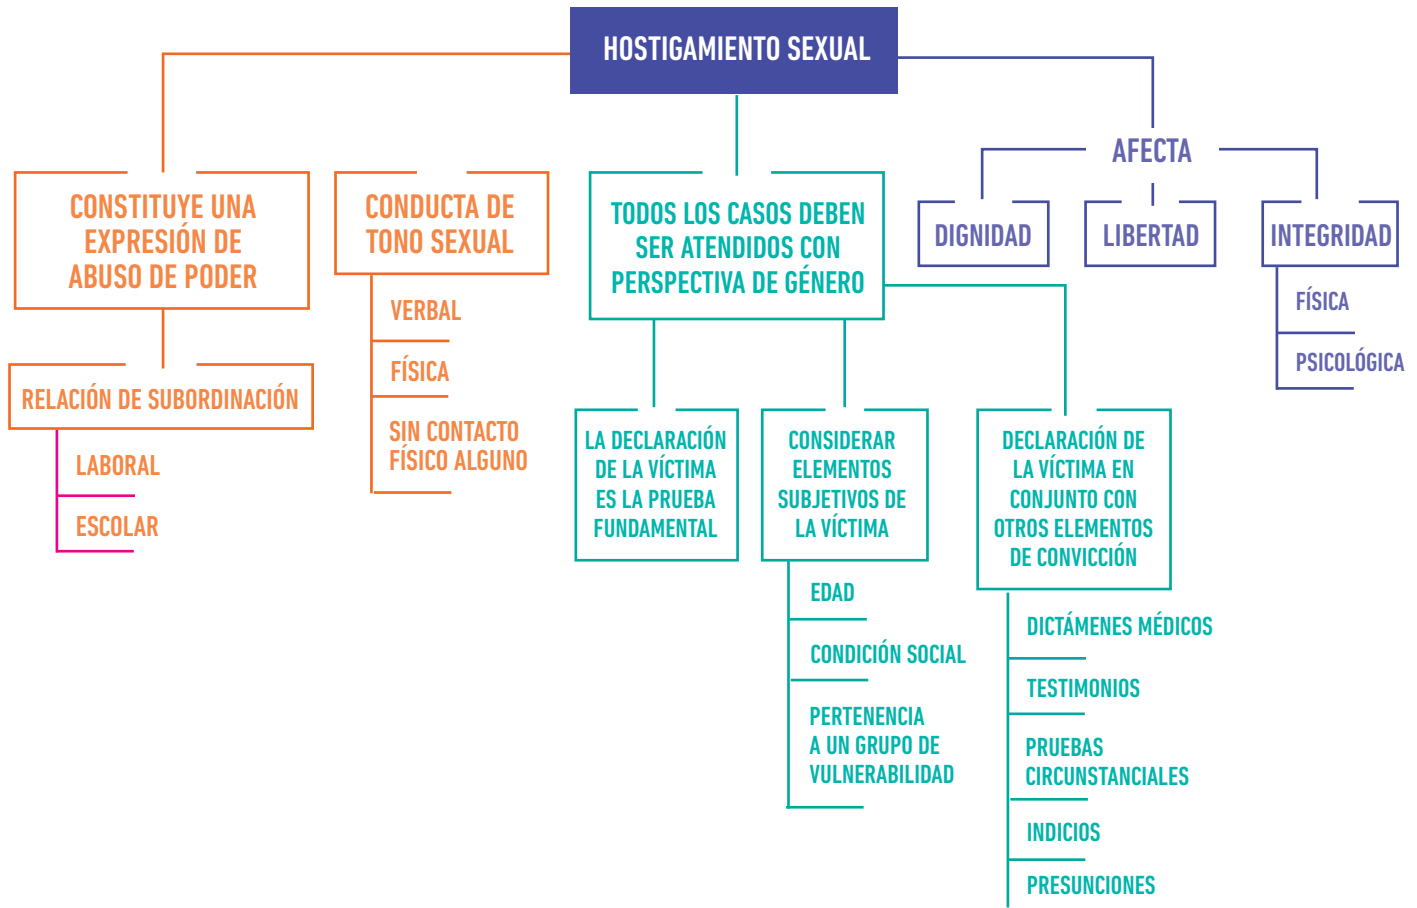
HOSTIGAMIENTO SEXUAL

CONSTITUYE UNA EXPRESIÓN DE ABUSO DE PODER

RELACIÓN DE SUBORDINACIÓN

LABORAL

ESCOLAR

CONDUCTA DE TONO SEXUAL

VERBAL

FÍSICA

SIN CONTACTO FÍSICO ALGUNO

TODOS LOS CASOS DEBEN SER ATENDIDOS CON PERSPECTIVA DE GÉNERO

LA DECLARACIÓN DE LA VÍCTIMA ES LA PRUEBA FUNDAMENTAL

CONSIDERAR ELEMENTOS SUBJETIVOS DE LA VÍCTIMA

EDAD

CONDICIÓN SOCIAL

PERTENENCIA A UN GRUPO DE VULNERABILIDAD

DECLARACIÓN DE LA VÍCTIMA EN CONJUNTO CON OTROS ELEMENTOS DE CONVICCIÓN

DICTÁMENES MÉDICOS

TESTIMONIOS

PRUEBAS CIRCUNSTANCIALES

INDICIOS

PRESUNCIONES

AFECTA

DIGNIDAD

LIBERTAD

INTEGRIDAD

FÍSICA

PSICOLÓGICA